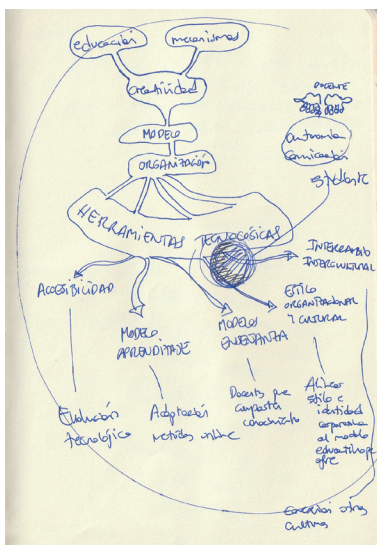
educación
mecanismos
creatividad
MODELO
ORGANIZACIÓN
DOCENTE
Autonomía
comunicación
Estudiante
HERRAMIENTAS TECNOLÓGICAS
INTERCAMBIO INTERCULTURAL
ACCESIBILIDAD
ESTILO ORGANIZACIONAL Y CULTURAL
MODELO APRENDIZAJE
MODELO ENSEÑANZA
Educación tecnológica
Adaptación métodos online
Docente que comparta conocimiento
Alinear estilo e identidad corporativa al modelo educativo que ofre
Encuentro otras culturas